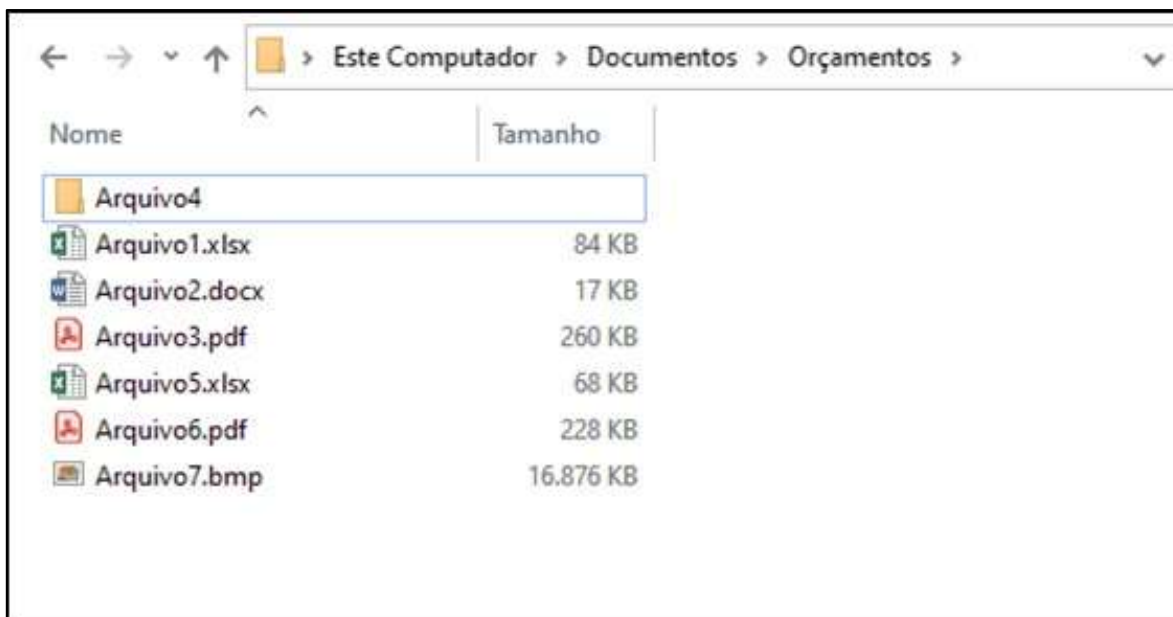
> Este Computador > Documentos > Orçamentos >

| Nome | Tamanho |
|---|---|
| Arquivo4 | |
| Arquivo1.xlsx | 84 KB |
| Arquivo2.docx | 17 KB |
| Arquivo3.pdf | 260 KB |
| Arquivo5.xlsx | 68 KB |
| Arquivo6.pdf | 228 KB |
| Arquivo7.bmp | 16.876 KB |